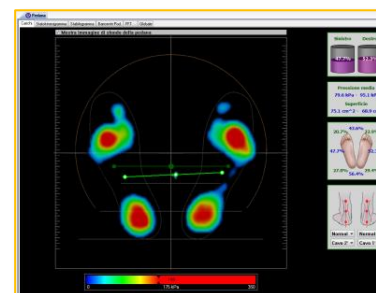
Podana
Carichi | Stabilogramma | Stabilogramma | Baricentri Pod. | PTF | Globale
Mostra immagini di sfondo della podana
Sinistra
Destra
47.8%
Pressione media
79.6 kPa
95.1 kPa
Superficie
75.1 cm^2
60.0 cm^2
30.2%
43.6%
23.5%
47.7%
37.9%
26.4%
Normal
Normal
Cavo 1°
Cavo 1°
0
175 kPa
350